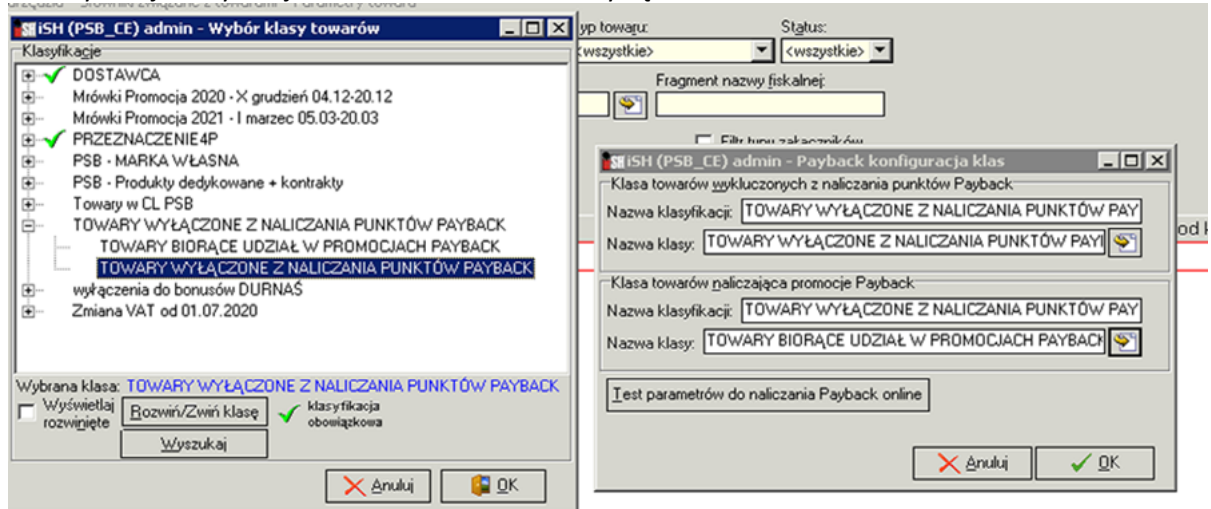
iSH (PSB_CE) admin - Wybór klasy towarów

Klasyfikacje

DOSTAWCA
Mrówki Promocja 2020 - X grudzień 04.12-20.12
Mrówki Promocja 2021 - I marzec 05.03-20.03
PRZEZNACZENIE4P
PSB - MARKA WŁASNA
PSB - Produkty dedykowane + kontrakty
Towary w CL PSB
TOWARY WYŁĄCZONE Z NALICZANIA PUNKTÓW PAYBACK
TOWARY BIORĄCE UDZIAŁ W PROMOCJACH PAYBACK
TOWARY WYŁĄCZONE Z NALICZANIA PUNKTÓW PAYBACK
wyłączenia do bonusów DURNAŚ
Zmiana VAT od 01.07.2020

Wybrana klasa: TOWARY WYŁĄCZONE Z NALICZANIA PUNKTÓW PAYBACK

Wyświetlaj rozwinięte
Rozwiń/Zwiń klasę
klasyfikacja obowiązkowa
Wyszukaj

Anuluj
OK

yp towaru:
<wszystkie>
Status:
<wszystkie>
Fragment nazwy fiskalnej:
Filtr typu załączników
od k

iSH (PSB_CE) admin - Payback konfiguracja klas

Klasa towarów wykluczonych z naliczania punktów Payback
Nazwa klasyfikacji: TOWARY WYŁĄCZONE Z NALICZANIA PUNKTÓW PAY
Nazwa klasy: TOWARY WYŁĄCZONE Z NALICZANIA PUNKTÓW PAYI

Klasa towarów naliczająca promocje Payback
Nazwa klasyfikacji: TOWARY WYŁĄCZONE Z NALICZANIA PUNKTÓW PAY
Nazwa klasy: TOWARY BIORĄCE UDZIAŁ W PROMOCJACH PAYBACI

Test parametrów do naliczania Payback online

Anuluj
OK